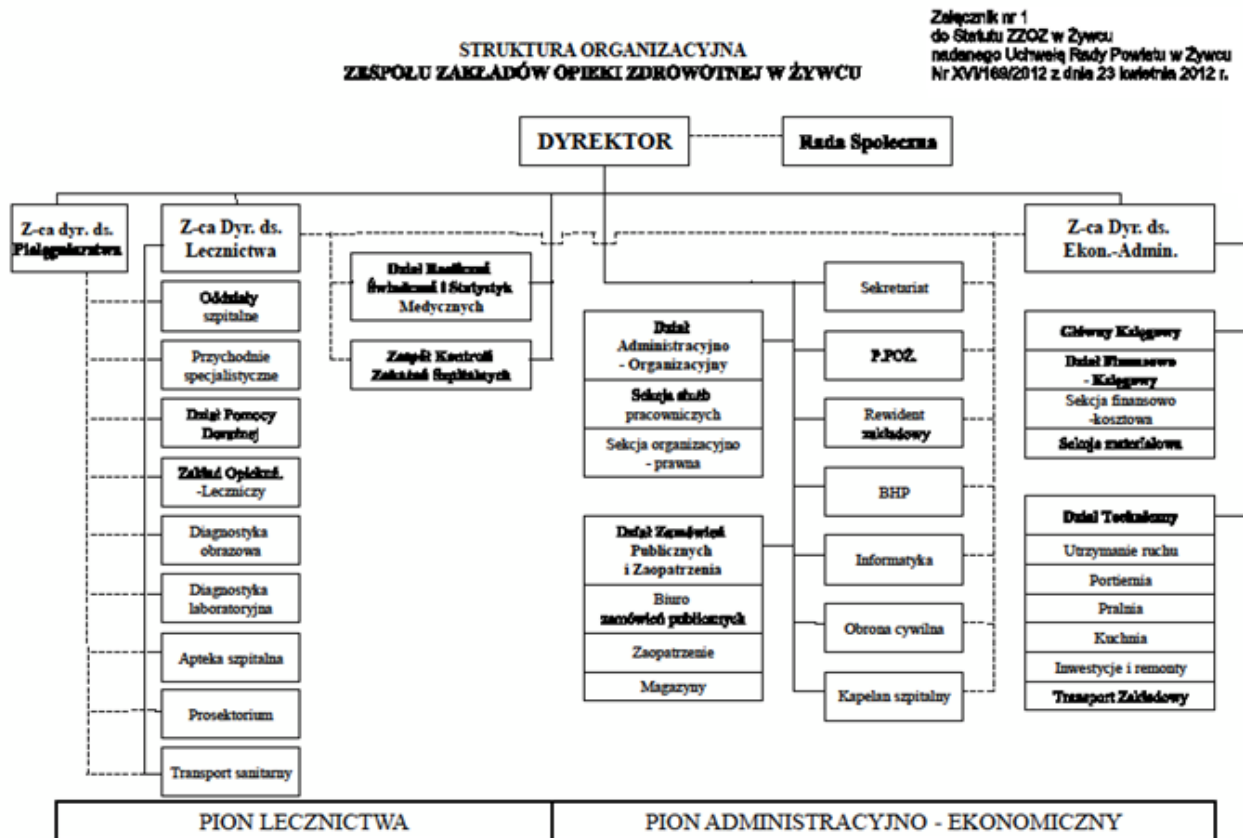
Załącznik nr 1
do Statutu ZZOZ w Żywcu
nadanego Uchwałą Rady Powiatu w Żywcu
Nr XVI/169/2012 z dnia 23 kwietnia 2012 r.

STRUKTURA ORGANIZACYJNA
ZESPOŁU ZAKŁADÓW OPIEKI ZDROWOTNEJ W ŻYWCU

DYREKTOR

Rada Społeczna

Z-ca dyr. ds. Pielęgniarstwa

Z-ca Dyr. ds. Lecznictwa

Oddziały szpitalne

Przychodnie specjalistyczne

Dział Pomocy Doraźnej

Zakład Opiekuń. -Leczniczy

Diagnostyka obrazowa

Diagnostyka laboratoryjna

Apteka szpitalna

Prosektorium

Transport sanitarny

Dział Rozliczeń Świadczeń i Statystyk Medycznych

Zespół Kontroli Zakażeń Szpitalnych

Sekretariat

P.POŻ.

Rewident zakładowy

BHP

Informatyka

Obrona cywilna

Kapelan szpitalny

Dział Administracyjno - Organizacyjny

Sekcja służb pracowniczych

Sekcja organizacyjno - prawna

Dział Zamówień Publicznych i Zaopatrzenia

Biuro zamówień publicznych

Zaopatrzenie

Magazyny

Z-ca Dyr. ds. Ekon.-Admin.

Główny Księgowy

Dział Finansowo - Księgowy

Sekcja finansowo -kosztowa

Sekcja materiałowa

Dział Techniczny

Utrzymanie ruchu

Portiernia

Pralnia

Kuchnia

Inwestycje i remonty

Transport Zakładowy

| PION LECZNICTWA | PION ADMINISTRACYJNO - EKONOMICZNY |
|---|---|